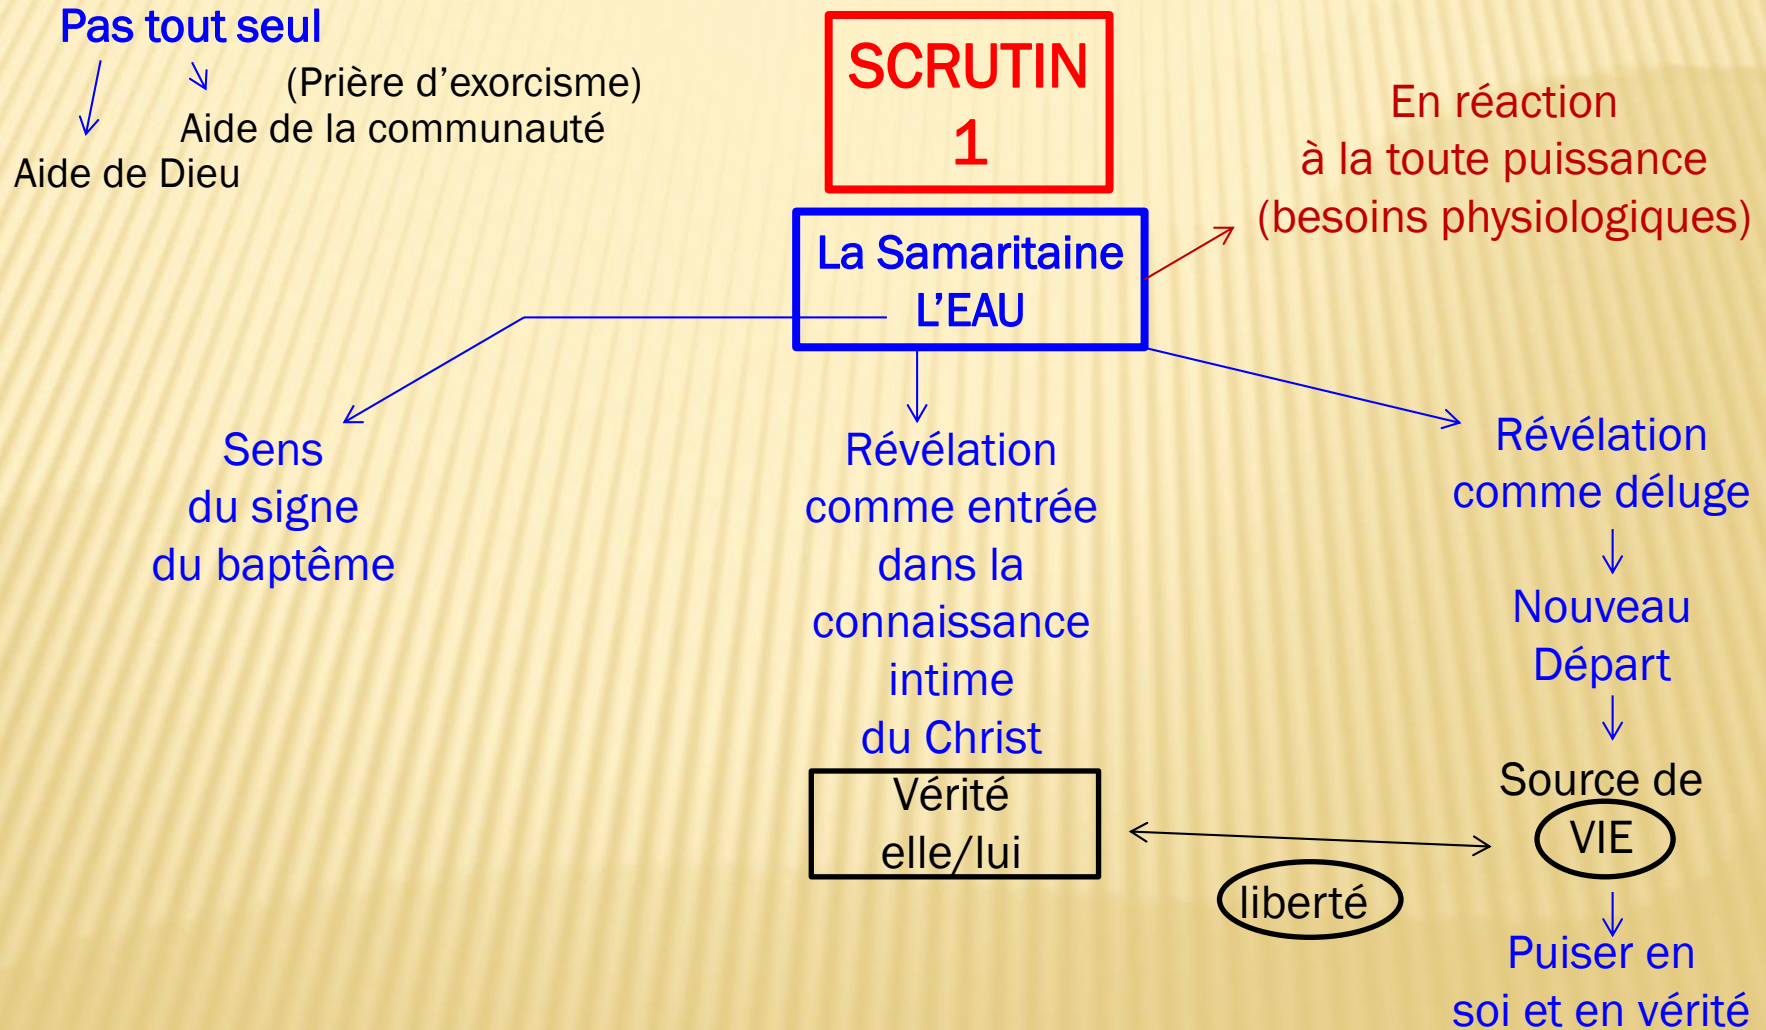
Pas tout seul

(Prière d'exorcisme)

Aide de la communauté

Aide de Dieu

SCRUTIN 1

En réaction à la toute puissance (besoins physiologiques)

La Samaritaine L'EAU

Sens du signe du baptême

Révélation comme entrée dans la connaissance intime du Christ

Vérité elle/lui

Révélation comme déluge

Nouveau Départ

Source de VIE

liberté

Puiser en soi et en vérité